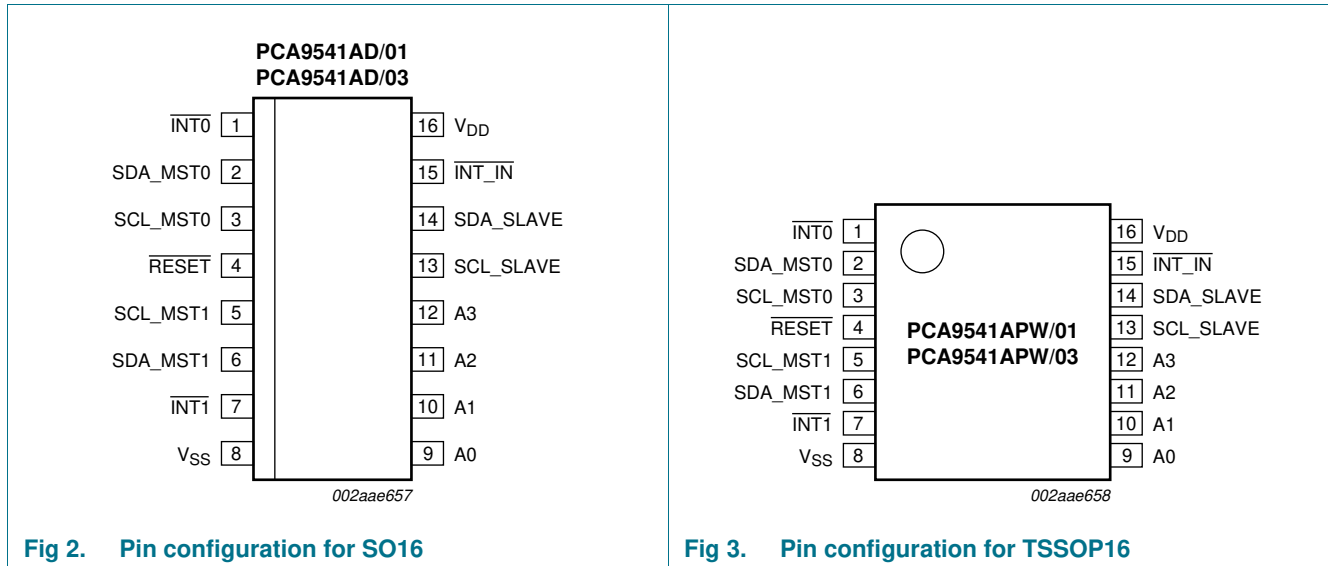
PCA9541AD/01
PCA9541AD/03

$\overline{INT0}$ 1
SDA_MST0 2
SCL_MST0 3
$\overline{RESET}$ 4
SCL_MST1 5
SDA_MST1 6
$\overline{INT1}$ 7
$V_{SS}$ 8

16 $V_{DD}$
15 $\overline{INT\_IN}$
14 SDA_SLAVE
13 SCL_SLAVE
12 A3
11 A2
10 A1
9 A0

002aae657

Fig 2. Pin configuration for SO16

$\overline{INT0}$ 1
SDA_MST0 2
SCL_MST0 3
$\overline{RESET}$ 4
SCL_MST1 5
SDA_MST1 6
$\overline{INT1}$ 7
$V_{SS}$ 8

PCA9541APW/01
PCA9541APW/03

16 $V_{DD}$
15 $\overline{INT\_IN}$
14 SDA_SLAVE
13 SCL_SLAVE
12 A3
11 A2
10 A1
9 A0

002aae658

Fig 3. Pin configuration for TSSOP16